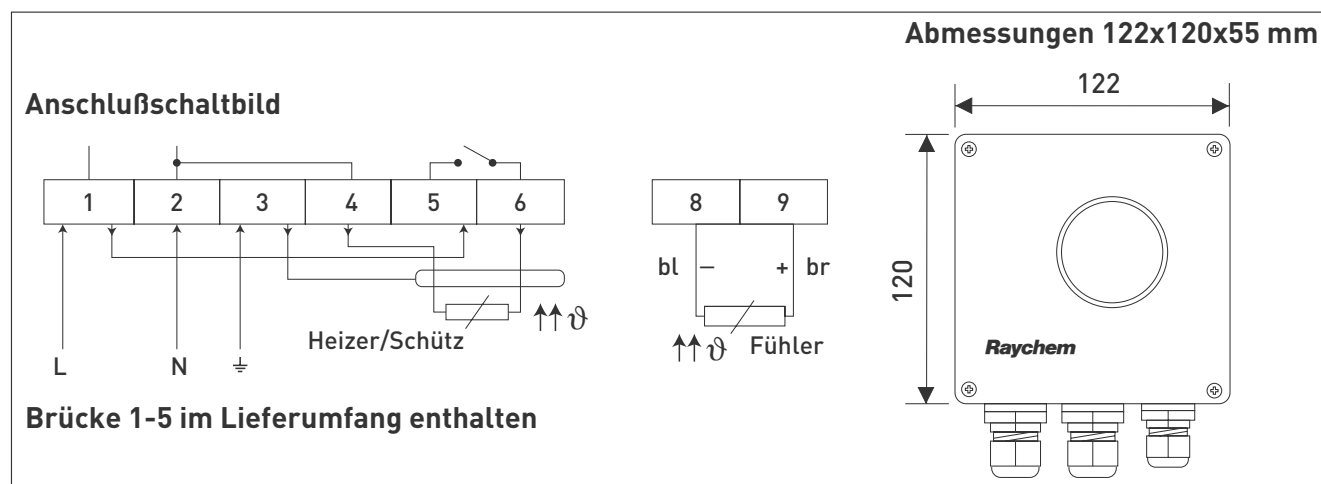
Abmessungen 122x120x55 mm

Anschlußschaltbild

1 2 3 4 5 6

8 9

bl – + br

$\uparrow\uparrow\vartheta$

Heizer/Schütz

$\uparrow\uparrow\vartheta$ Fühler

L N ⏚

Brücke 1-5 im Lieferumfang enthalten

122

120

Raychem